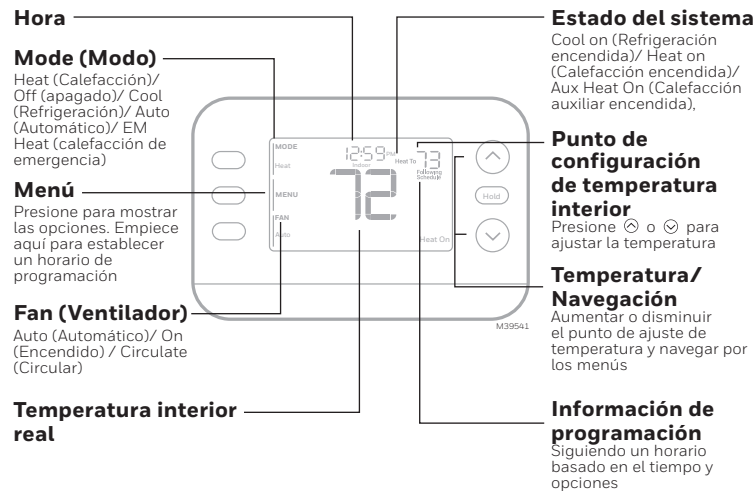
Hora

Mode (Modo)
Heat (Calefacción)/ Off (apagado)/ Cool (Refrigeración)/ Auto (Automático)/ EM Heat (calefacción de emergencia)

Menú
Presione para mostrar las opciones. Empiece aquí para establecer un horario de programación

Fan (Ventilador)
Auto (Automático)/ On (Encendido) / Circulate (Circular)

Temperatura interior real

Estado del sistema
Cool on (Refrigeración encendida)/ Heat on (Calefacción encendida)/ Aux Heat On (Calefacción auxiliar encendida),

Punto de configuración de temperatura interior
Presione ⌃ o ⌄ para ajustar la temperatura

Temperatura/ Navegación
Aumentar o disminuir el punto de ajuste de temperatura y navegar por los menús

Información de programación
Siguiendo un horario basado en el tiempo y opciones

MODE
Heat
MENU
FAN
Auto
12:59 PM
Indoor
72
Heat To 73
Following Schedule
Heat On
Hold

M39541